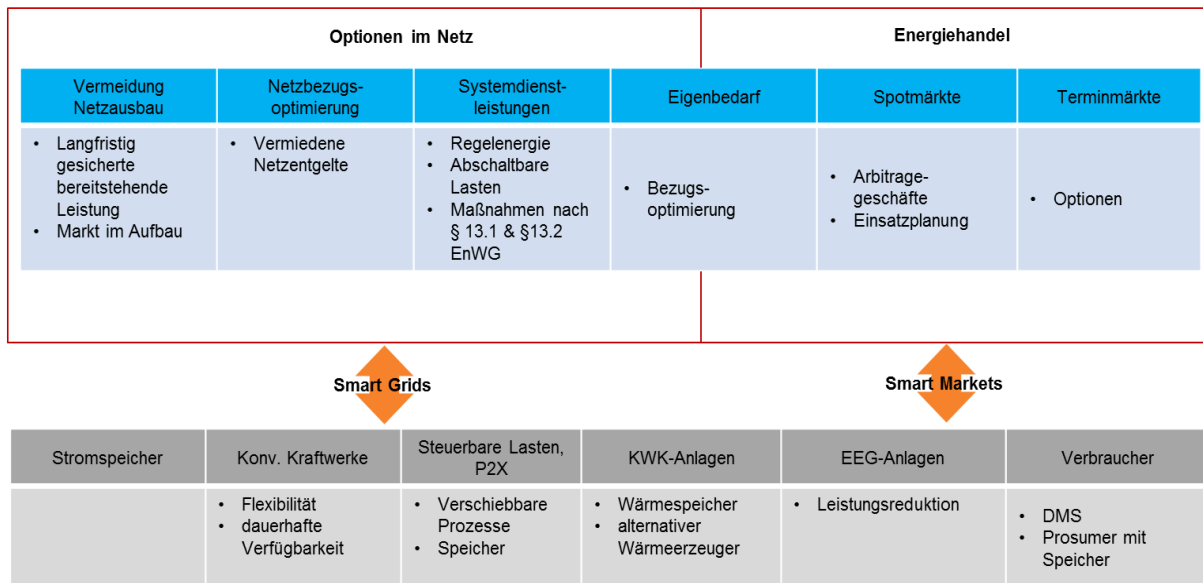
Optionen im Netz

Energiehandel

| Vermeidung Netzausbau | Netzbezugs-optimierung | Systemdienst-leistungen | Eigenbedarf | Spotmärkte | Terminmärkte |
|---|---|---|---|---|---|
| • Langfristig gesicherte bereitstehende Leistung • Markt im Aufbau | • Vermiedene Netzentgelte | • Regelenergie • Abschaltbare Lasten • Maßnahmen nach § 13.1 & §13.2 EnWG | • Bezugs-optimierung | • Arbitrage-geschäfte • Einsatzplanung | • Optionen |

Smart Grids

Smart Markets

| Stromspeicher | Konv. Kraftwerke | Steuerbare Lasten, P2X | KWK-Anlagen | EEG-Anlagen | Verbraucher |
|---|---|---|---|---|---|
| | • Flexibilität • dauerhafte Verfügbarkeit | • Verschiebbare Prozesse • Speicher | • Wärmespeicher • alternativer Wärmeerzeuger | • Leistungsreduktion | • DMS • Prosumer mit Speicher |